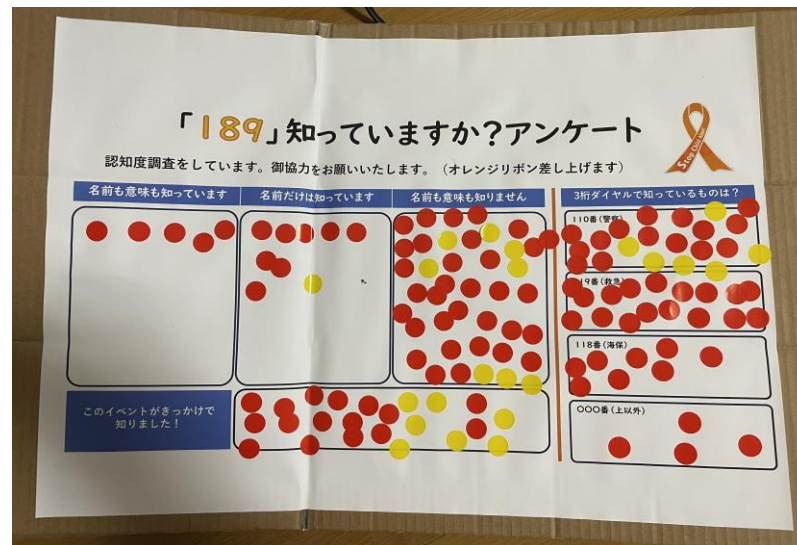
「189」知っていますか?アンケート

認知度調査をしています。御協力をお願いいたします。(オレンジリボン差し上げます)

Stop Child Abuse

| 名前も意味も知っています | 名前だけは知っています | 名前も意味も知りません |
|---|---|---|

このイベントがきっかけで知りました!

3桁ダイヤルで知っているものは?

110番(警察)

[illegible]9番(救急)

118番(海保)

〇〇〇番(上以外)